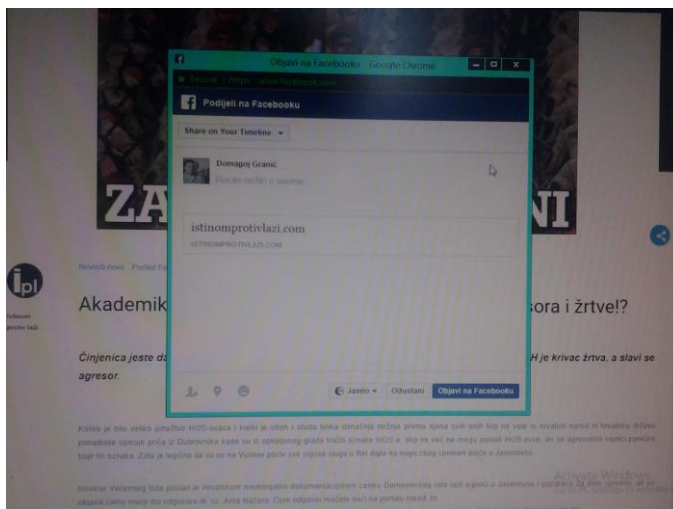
Objavi na Facebooku - Google Chrome
Secure | https://www.facebook.com
Podijeli na Facebooku
Share on Your Timeline
Domagoj Granic
Recite nešto o ovome...
istinomprotivlazi.com
ISTINOMPROTIVLAZI.COM
Javno
Odustani
Objavi na Facebooku

ZA
NI

ipl
Istinom protiv laži

Novosti novo · Posted F

Akademik
sora i žrtve!?

Činjenica jeste da
H je krivac žrtva, a slavi se agresor.

Koliko je bilo velike junaštvo HOS-ovaca i koliki je zlonamjerni i užasni danas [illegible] prema njima svih onih koji ne vole ni hrvatski narod ni hrvatsku državu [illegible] opće priča iz Dubrovnika kada su iz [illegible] grada tražili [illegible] HOS-a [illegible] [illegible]

Novinar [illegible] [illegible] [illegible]

Activate Windows